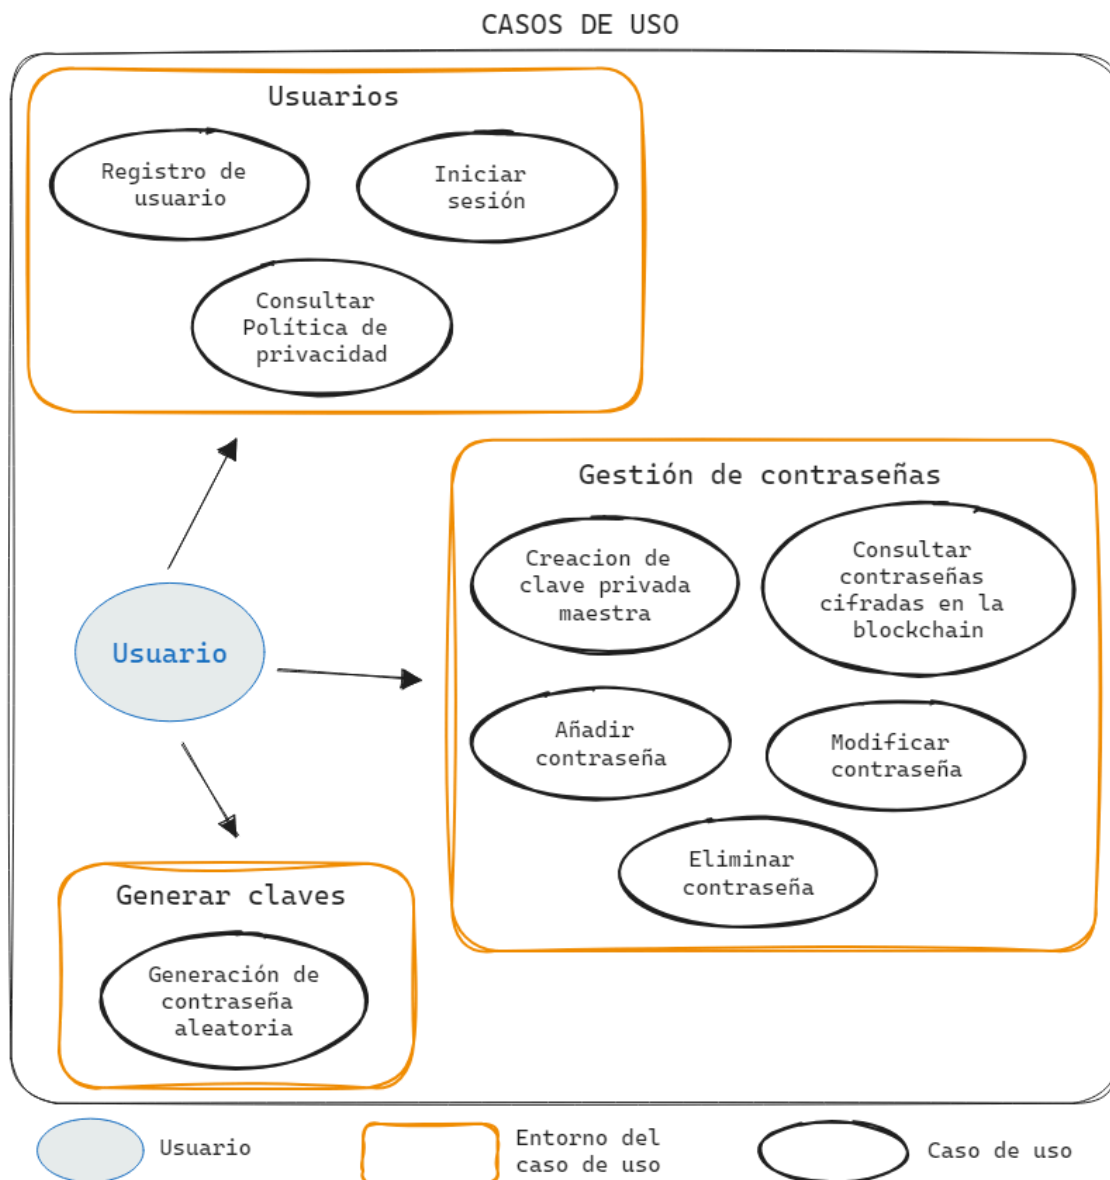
CASOS DE USO

Usuarios

Registro de usuario

Iniciar sesión

Consultar Política de privacidad

Usuario

Gestión de contraseñas

Creacion de clave privada maestra

Consultar contraseñas cifradas en la blockchain

Añadir contraseña

Modificar contraseña

Eliminar contraseña

Generar claves

Generación de contraseña aleatoria

Usuario

Entorno del caso de uso

Caso de uso